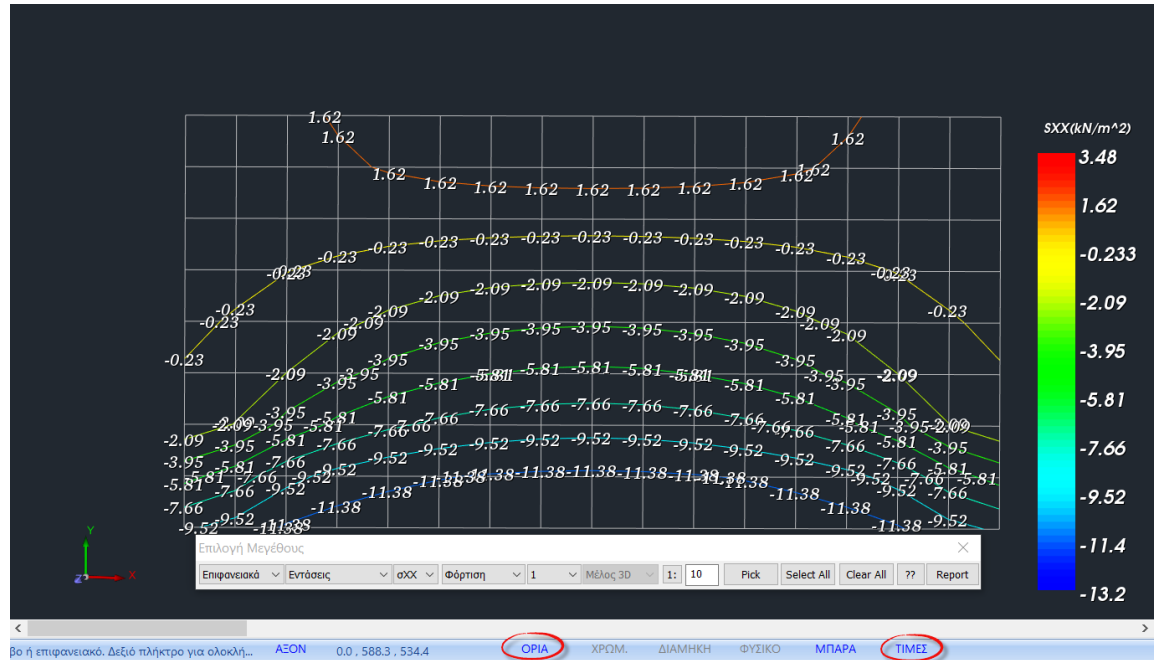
SXX(kN/m^2)
3.48
1.62
-0.233
-2.09
-3.95
-5.81
-7.66
-9.52
-11.4
-13.2

1.62
1.62
1.62
1.62 1.62 1.62 1.62 1.62 1.62 1.62 1.62 1.62
1.62
-0.23 -0.23 -0.23 -0.23 -0.23 -0.23 -0.23 -0.23 -0.23 -0.23
-0.23 -0.23
-0.23 -0.23
-0.23
-2.09 -2.09 -2.09 -2.09 -2.09 -2.09 -2.09
-3.95 -3.95 -3.95 -3.95 -3.95 -3.95
-5.81 -5.81 -5.81 -5.81 -5.81 -5.81
-7.66 -7.66 -7.66 -7.66 -7.66 -7.66
-9.52 -9.52 -9.52 -9.52 -9.52 -9.52
-11.38 -11.38 -11.38 -11.38 -11.38 -11.38 -11.38

Y
Z X

Επιλογή Μεγέθους
Επιφανειακά | Εντάσεις | σXX | Φόρτιση | 1 | Μέλος 3D | 1: | 10 | Pick | Select All | Clear All | ?? | Report

βο ή επιφανειακό. Δεξιό πλήκτρο για ολοκλ... ΑΞΟΝ 0.0 , 588.3 , 534.4 ΟΡΙΑ ΧΡΩΜ. ΔΙΑΜΗΚΗ ΦΥΣΙΚΟ ΜΠΑΡΑ ΤΙΜΕΣ